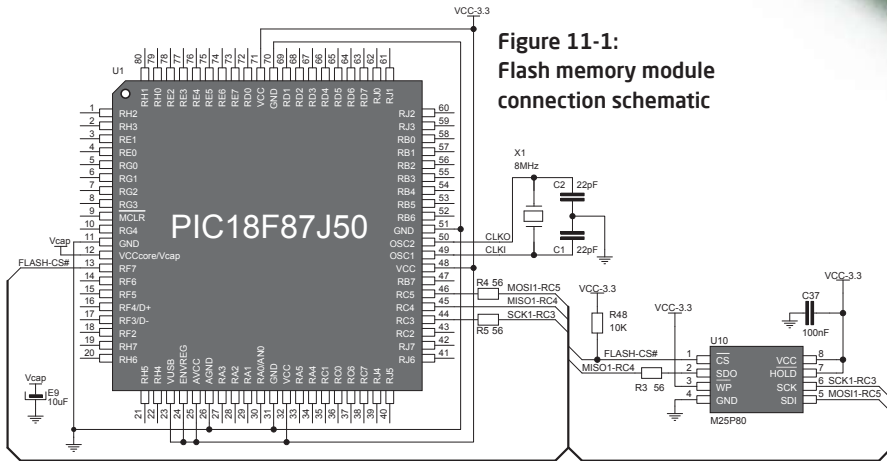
Figure 11-1:
Flash memory module connection schematic

VCC-3.3

U1

80 79 78 77 76 75 74 73 72 71 70 69 68 67 66 65 64 63 62 61

RH1 RH0 RE2 RE3 RE4 RE5 RE6 RE7 RD0 VCC GND RD1 RD2 RD3 RD4 RD5 RD6 RD7 RJ0 RJ1

1 RH2
2 RH3
3 RE1
4 RE0
5 RG0
6 RG1
7 RG2
8 RG3
9 MCLR
10 RG4
11 GND
12 VCCcore/Vcap
13 RF7
14 RF6
15 RF5
16 RF4/D+
17 RF3/D-
18 RF2
19 RH7
20 RH6

PIC18F87J50

RJ2 60
RJ3 59
RB0 58
RB1 57
RB2 56
RB3 55
RB4 54
RB5 53
RB6 52
GND 51
OSC2 50
OSC1 49
VCC 48
RB7 47
RC5 46
RC4 45
RC3 44
RC2 43
RJ7 42
RJ6 41

RH5 RH4 VUSB ENVREG AVCC AGND RA3 RA2 RA1 RA0/AN0 GND VCC RA5 RA4 RC1 RC0 RC6 RC7 RJ4 RJ5

21 22 23 24 25 26 27 28 29 30 31 32 33 34 35 36 37 38 39 40

Vcap
FLASH-CS#

Vcap
E9
10uF

X1
8MHz
C2 22pF
C1 22pF
CLKO
CLKI

R4 56 MOSI1-RC5
MISO1-RC4
R5 56 SCK1-RC3

VCC-3.3
R48
10K

VCC-3.3

VCC-3.3
C37
100nF

FLASH-CS#
MISO1-RC4
R3 56

U10
1 CS
2 SDO
3 WP
4 GND
VCC 8
HOLD 7
SCK 6 SCK1-RC3
SDI 5 MOSI1-RC5
M25P80